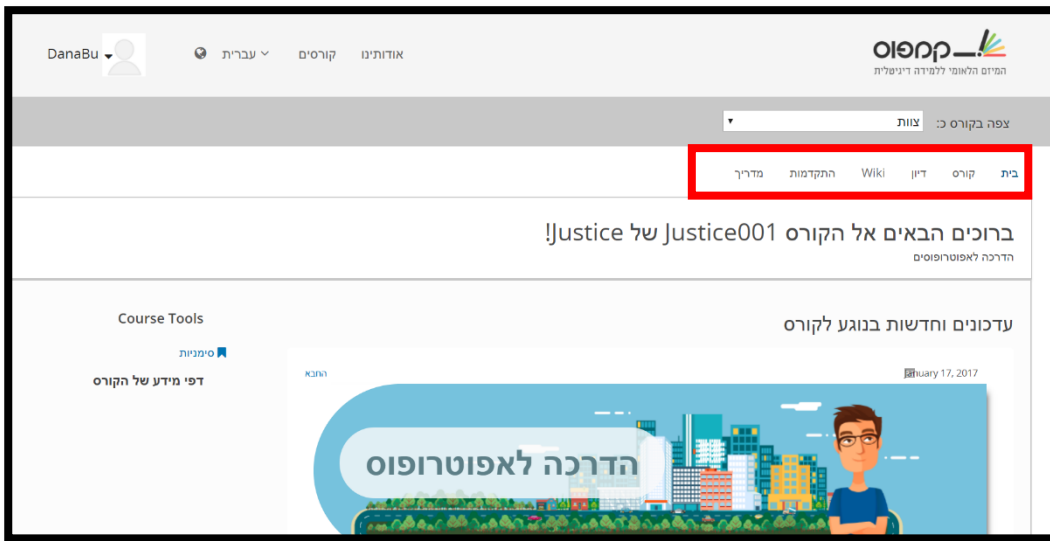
קמפוס
המיזם הלאומי ללמידה דיגיטלית

אודותינו קורסים עברית DanaBu

צפה בקורס כ: צוות

בית קורס דיון Wiki התקדמות מדריך

ברוכים הבאים אל הקורס Justice001 של Justice!
הדרכה לאפוטרופוסים

עדכונים וחדשות בנוגע לקורס

January 17, 2017
החבא

הדרכה לאפוטרופוס

Course Tools
סימניות
דפי מידע של הקורס